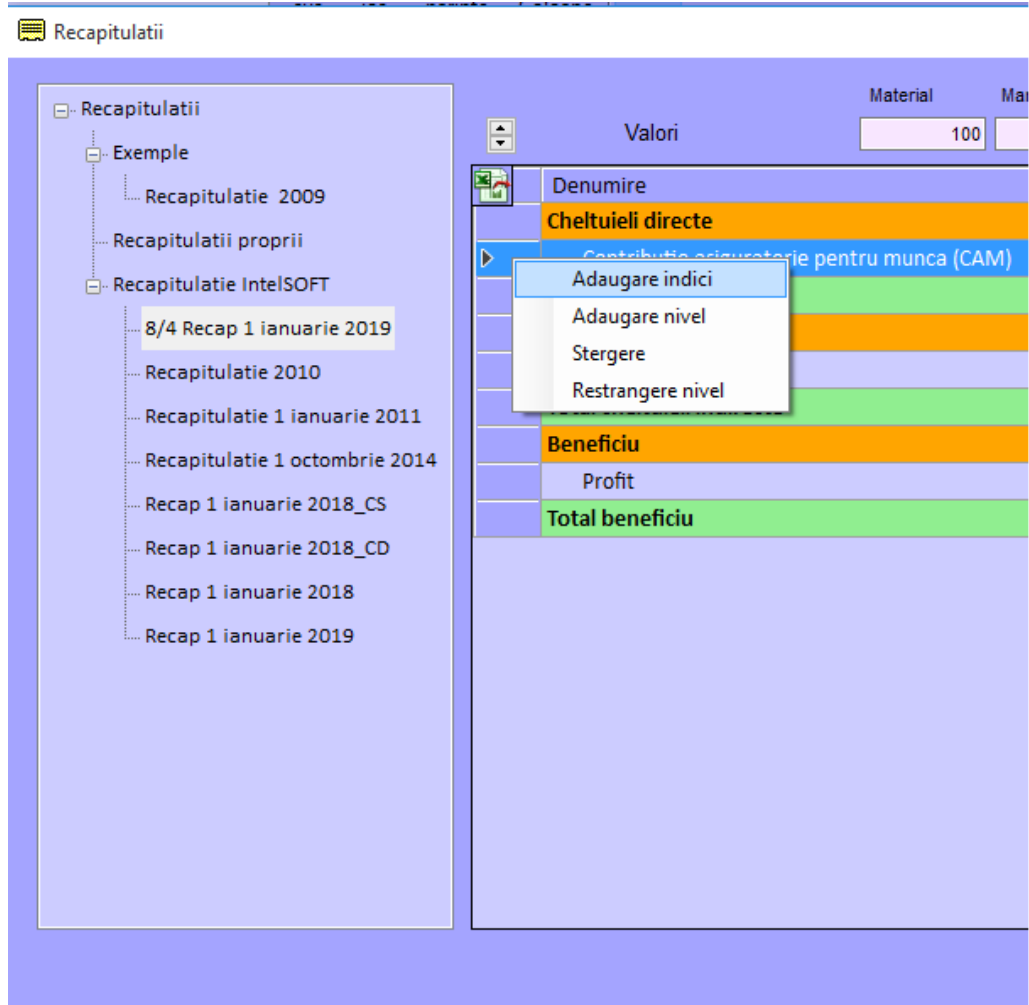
Recapitulatii

Recapitulatii
Exemple
Recapitulatie 2009
Recapitulatii proprii
Recapitulatie IntelSOFT
8/4 Recap 1 ianuarie 2019
Recapitulatie 2010
Recapitulatie 1 ianuarie 2011
Recapitulatie 1 octombrie 2014
Recap 1 ianuarie 2018_CS
Recap 1 ianuarie 2018_CD
Recap 1 ianuarie 2018
Recap 1 ianuarie 2019

Valori
Material
100
Ma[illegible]

Denumire
Cheltuieli directe
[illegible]rie pentru munca (CAM)
Adaugare indici
Adaugare nivel
Stergere
Restrangere nivel
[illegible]
Beneficiu
Profit
Total beneficiu